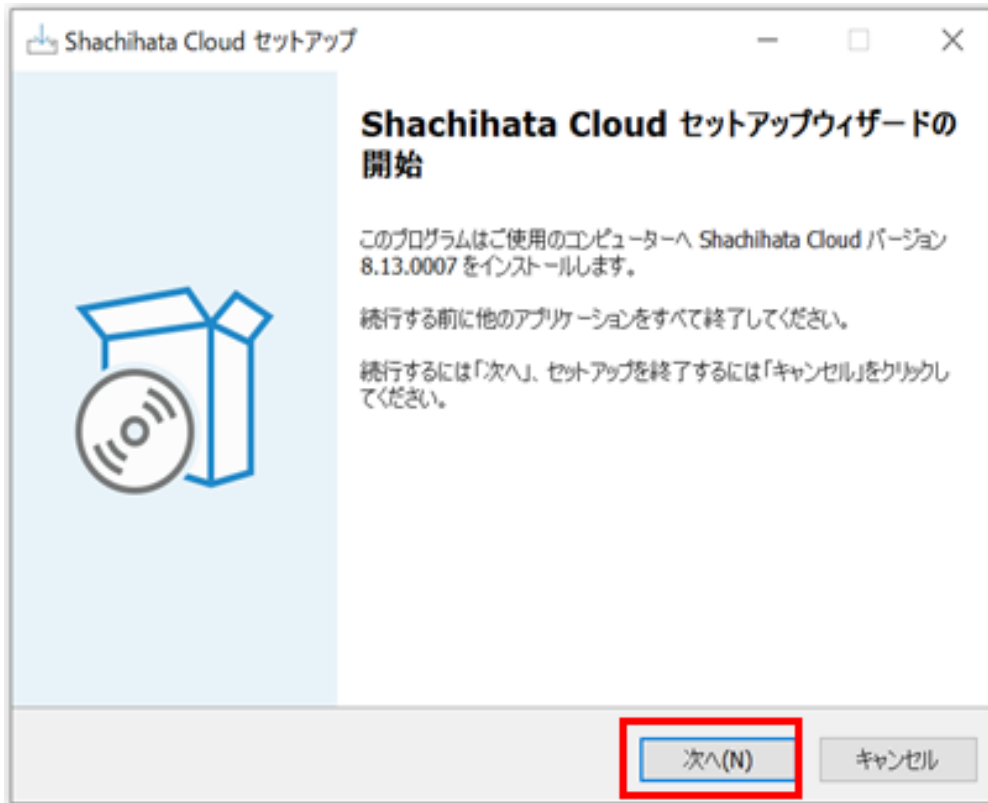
Shachihata Cloud セットアップ

Shachihata Cloud セットアップウィザードの開始

このプログラムはご使用のコンピューターへ Shachihata Cloud バージョン 8.13.0007 をインストールします。

続行する前に他のアプリケーションをすべて終了してください。

続行するには「次へ」、セットアップを終了するには「キャンセル」をクリックしてください。

次へ(N)

キャンセル